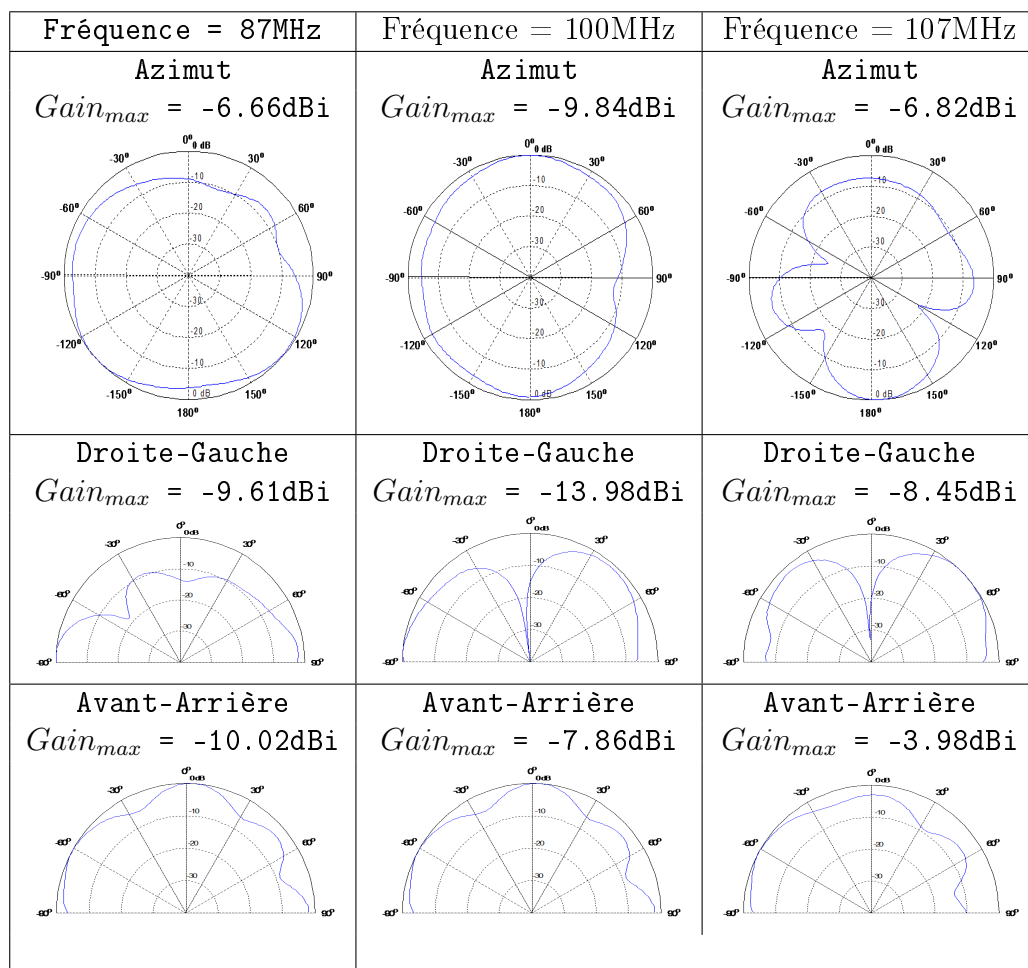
| Fréquence = 87MHz | Fréquence = 100MHz | Fréquence = 107MHz |
|---|---|---|
| Azimut $Gain_{max}$ = -6.66dBi 0° 0 dB -30° 30° -60° 60° -90° 90° -120° 120° -150° 150° 180° -10 -20 -30 -30 -20 -10 0 dB | Azimut $Gain_{max}$ = -9.84dBi 0° 0 dB -30° 30° -60° 60° -90° 90° -120° 120° -150° 150° 180° -10 -20 -30 -30 -20 -10 0 dB | Azimut $Gain_{max}$ = -6.82dBi 0° 0 dB -30° 30° -60° 60° -90° 90° -120° 120° -150° 150° 180° -10 -20 -30 -30 -20 -10 0 dB |
| Droite-Gauche $Gain_{max}$ = -9.61dBi 0° 0 dB -30° 30° -60° 60° -90° 90° -10 -20 -30 | Droite-Gauche $Gain_{max}$ = -13.98dBi 0° 0 dB -30° 30° -60° 60° -90° 90° -10 -20 -30 | Droite-Gauche $Gain_{max}$ = -8.45dBi 0° 0 dB -30° 30° -60° 60° -90° 90° -10 -20 -30 |
| Avant-Arrière $Gain_{max}$ = -10.02dBi 0° 0 dB -30° 30° -60° 60° -90° 90° -10 -20 -30 | Avant-Arrière $Gain_{max}$ = -7.86dBi 0° 0 dB -30° 30° -60° 60° -90° 90° -10 -20 -30 | Avant-Arrière $Gain_{max}$ = -3.98dBi 0° 0 dB -30° 30° -60° 60° -90° 90° -10 -20 -30 |